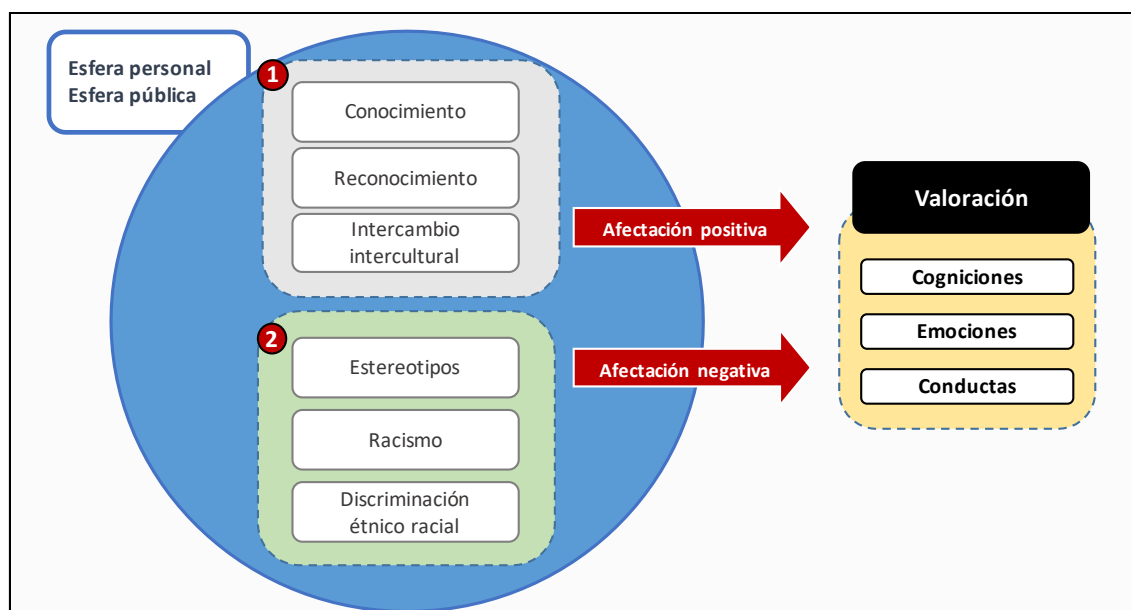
Esfera personal
Esfera pública

1
Conocimiento
Reconocimiento
Intercambio intercultural

2
Estereotipos
Racismo
Discriminación étnico racial

Afectación positiva
Afectación negativa

Valoración
Cogniciones
Emociones
Conductas